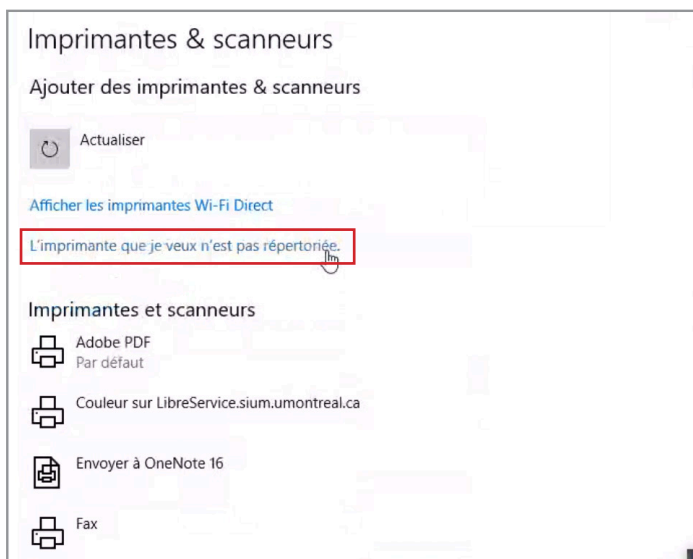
Imprimantes & scanneurs

Ajouter des imprimantes & scanneurs

Actualiser

Afficher les imprimantes Wi-Fi Direct

L'imprimante que je veux n'est pas répertoriée.

Imprimantes et scanneurs

Adobe PDF
Par défaut

Couleur sur LibreService.sium.umontreal.ca

Envoyer à OneNote 16

Fax